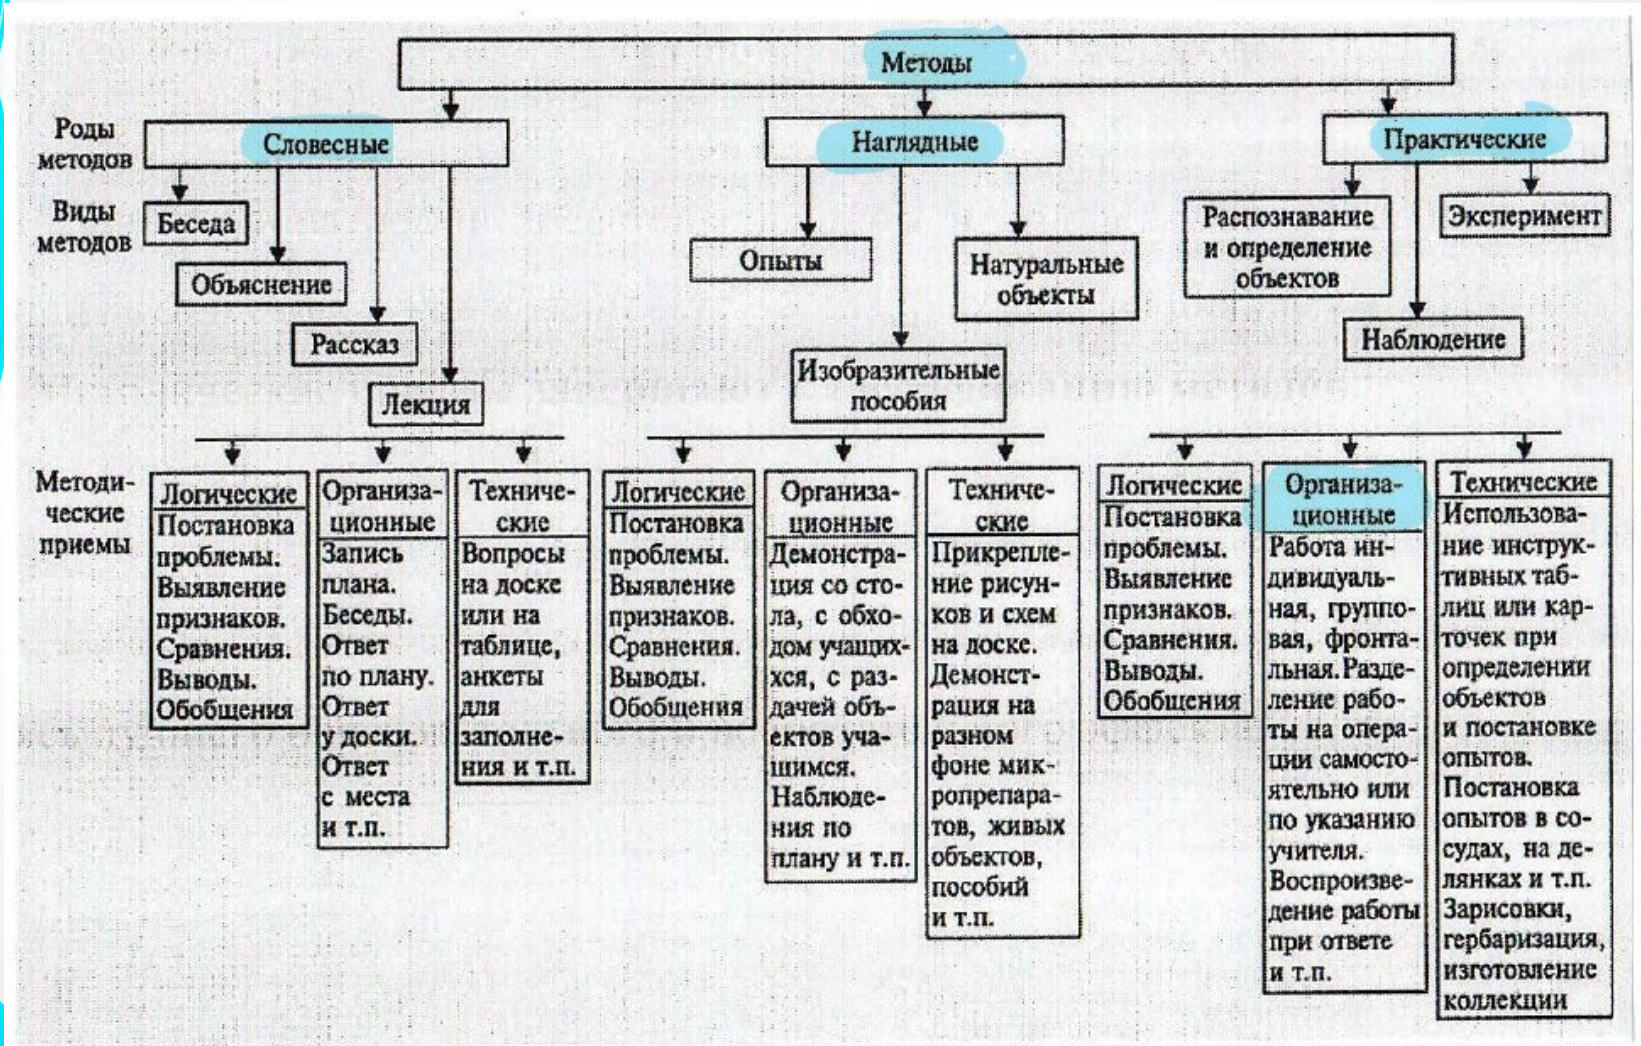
Методы

Роды методов

Словесные

Наглядные

Практические

Виды методов

Беседа

Объяснение

Рассказ

Лекция

Опыты

Натуральные объекты

Изобразительные пособия

Распознавание и определение объектов

Эксперимент

Наблюдение

Методические приемы

Логические
Постановка проблемы. Выявление признаков. Сравнения. Выводы. Обобщения

Организационные
Запись плана. Беседы. Ответ по плану. Ответ у доски. Ответ с места и т.п.

Технические
Вопросы на доске или на таблице, анкеты для заполнения и т.п.

Логические
Постановка проблемы. Выявление признаков. Сравнения. Выводы. Обобщения

Организационные
Демонстрация со стола, с обходом учащихся, с раздачей объектов учащимся. Наблюдения по плану и т.п.

Технические
Прикрепление рисунков и схем на доске. Демонстрация на разном фоне микропрепаратов, живых объектов, пособий и т.п.

Логические
Постановка проблемы. Выявление признаков. Сравнения. Выводы. Обобщения

Организационные
Работа индивидуальная, групповая, фронтальная. Разделение работы на операции самостоятельно или по указанию учителя. Воспроизведение работы при ответе и т.п.

Технические
Использование инструктивных таблиц или карточек при определении объектов и постановке опытов. Постановка опытов в сосудах, на делянках и т.п. Зарисовки, гербаризация, изготовление коллекции